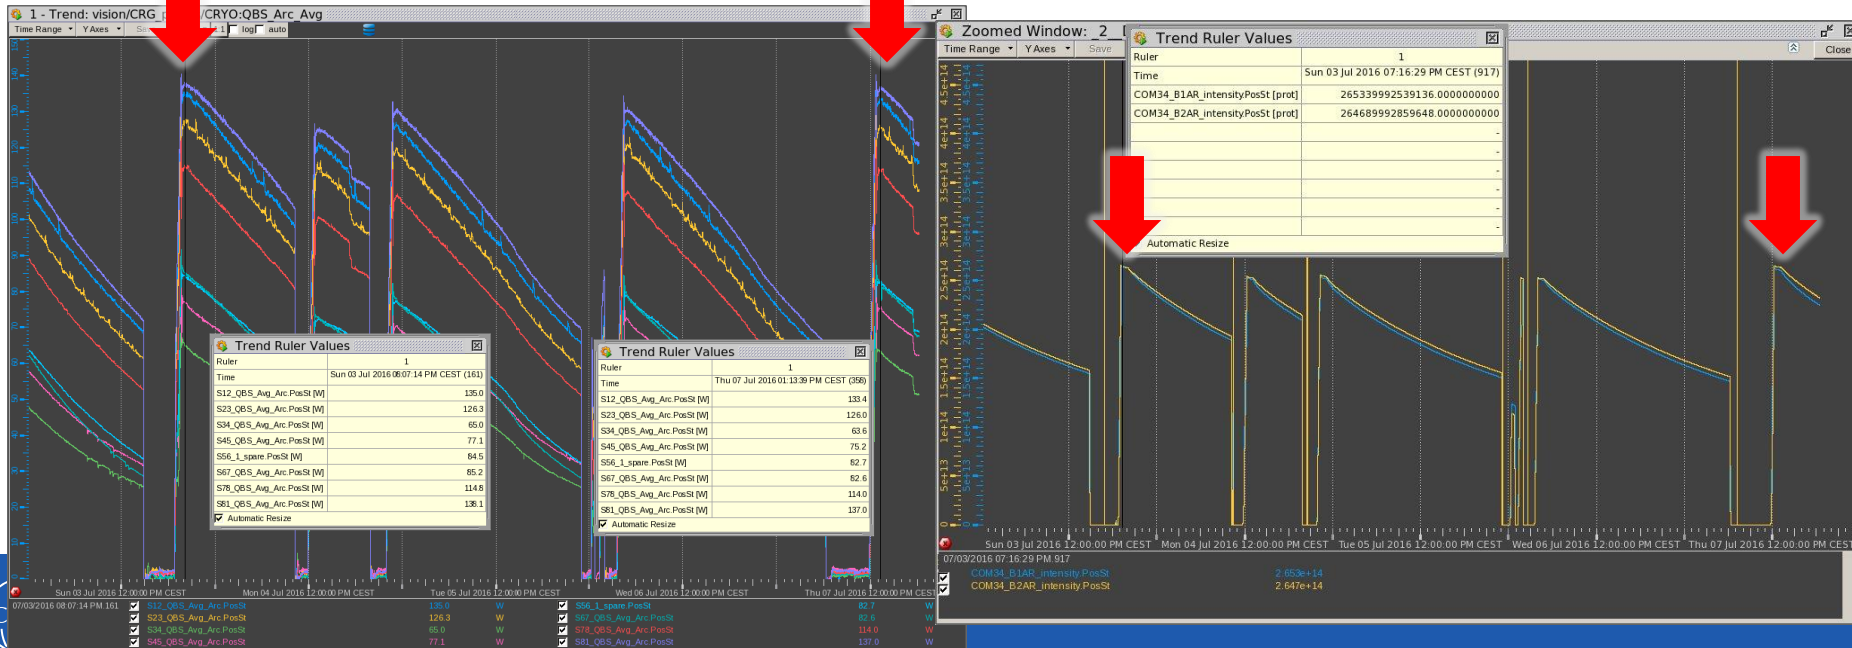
1 - Trend: vision/CRG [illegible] /CRYO:QBS_Arc_Avg

Time Range Y Axes log auto

Trend Ruler Values

| Ruler | 1 |
|---|---|
| Time | Sun 03 Jul 2016 08:07:14 PM CEST (161) |
| S12_QBS_Avg_Arc.PosSt [W] | 135.0 |
| S23_QBS_Avg_Arc.PosSt [W] | 126.3 |
| S34_QBS_Avg_Arc.PosSt [W] | 65.0 |
| S45_QBS_Avg_Arc.PosSt [W] | 77.1 |
| S56_1_spare.PosSt [W] | 84.5 |
| S67_QBS_Avg_Arc.PosSt [W] | 85.2 |
| S78_QBS_Avg_Arc.PosSt [W] | 114.8 |
| S81_QBS_Avg_Arc.PosSt [W] | 138.1 |

Automatic Resize

Trend Ruler Values

| Ruler | 1 |
|---|---|
| Time | Thu 07 Jul 2016 01:13:39 PM CEST (356) |
| S12_QBS_Avg_Arc.PosSt [W] | 133.4 |
| S23_QBS_Avg_Arc.PosSt [W] | 126.0 |
| S34_QBS_Avg_Arc.PosSt [W] | 63.6 |
| S45_QBS_Avg_Arc.PosSt [W] | 75.2 |
| S56_1_spare.PosSt [W] | 82.7 |
| S67_QBS_Avg_Arc.PosSt [W] | 82.6 |
| S78_QBS_Avg_Arc.PosSt [W] | 114.0 |
| S81_QBS_Avg_Arc.PosSt [W] | 137.0 |

Automatic Resize

Sun 03 Jul 2016 12:00:00 PM CEST Mon 04 Jul 2016 12:00:00 PM CEST Tue 05 Jul 2016 12:00:00 PM CEST Wed 06 Jul 2016 12:00:00 PM CEST Thu 07 Jul 2016 12:00:00 PM CEST

07/03/2016 08:07:14 PM 161
S12_QBS_Avg_Arc.PosSt 135.0 W
S23_QBS_Avg_Arc.PosSt 126.3 W
S34_QBS_Avg_Arc.PosSt 65.0 W
S45_QBS_Avg_Arc.PosSt 77.1 W
S56_1_spare.PosSt 82.7 W
S67_QBS_Avg_Arc.PosSt 82.6 W
S78_QBS_Avg_Arc.PosSt 114.0 W
S81_QBS_Avg_Arc.PosSt 137.0 W

Zoomed Window: 2

Time Range Y Axes Save Close

Trend Ruler Values

| Ruler | 1 |
|---|---|
| Time | Sun 03 Jul 2016 07:16:29 PM CEST (917) |
| COM34_B1AR_intensity.PosSt [prot] | 265339992539136.0000000000 |
| COM34_B2AR_intensity.PosSt [prot] | 264689992859648.0000000000 |

Automatic Resize

4.5e+14 4e+14 3.5e+14 3e+14 2.5e+14 2e+14 1.5e+14 1e+14 5e+13 0

Sun 03 Jul 2016 12:00:00 PM CEST Mon 04 Jul 2016 12:00:00 PM CEST Tue 05 Jul 2016 12:00:00 PM CEST Wed 06 Jul 2016 12:00:00 PM CEST Thu 07 Jul 2016 12:00:00 PM CEST

07/03/2016 07:16:29 PM 917
COM34_B1AR_intensity.PosSt 2.653e+14
COM34_B2AR_intensity.PosSt 2.647e+14